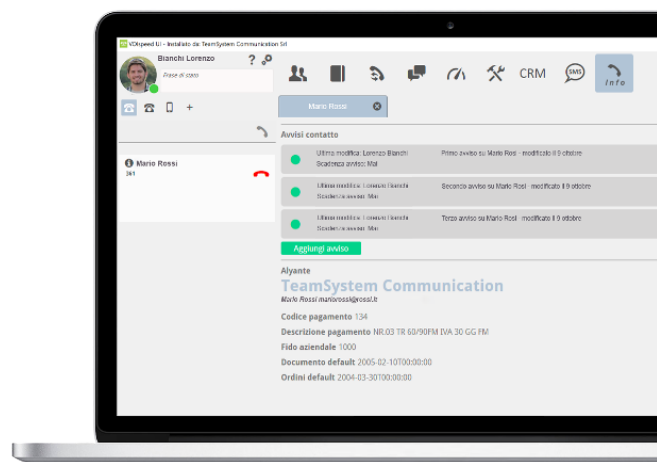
VOIspeed UI - Installato da: TeamSystem Communication Srl

Bianchi Lorenzo

? 

Frase di stato

CRM

SMS

Info

Mario Rossi

Avvisi contatto

Ultima modifica: Lorenzo Bianchi
Scadenza avviso: Mai

Primo avviso su Mario Rossi - modificato il 9 ottobre

Ultima modifica: Lorenzo Bianchi
Scadenza avviso: Mai

Secondo avviso su Mario Rossi - modificato il 9 ottobre

Ultima modifica: Lorenzo Bianchi
Scadenza avviso: Mai

Terzo avviso su Mario Rossi - modificato il 9 ottobre

Aggiungi avviso

Mario Rossi
361

Alyante

TeamSystem Communication

Mario Rossi mariorossi@rossi.it

Codice pagamento 134

Descrizione pagamento NR.03 TR 60/90FM IVA 30 GG FM

Fido aziendale 1000

Documento default 2005-02-10T00:00:00

Ordini default 2004-03-30T00:00:00